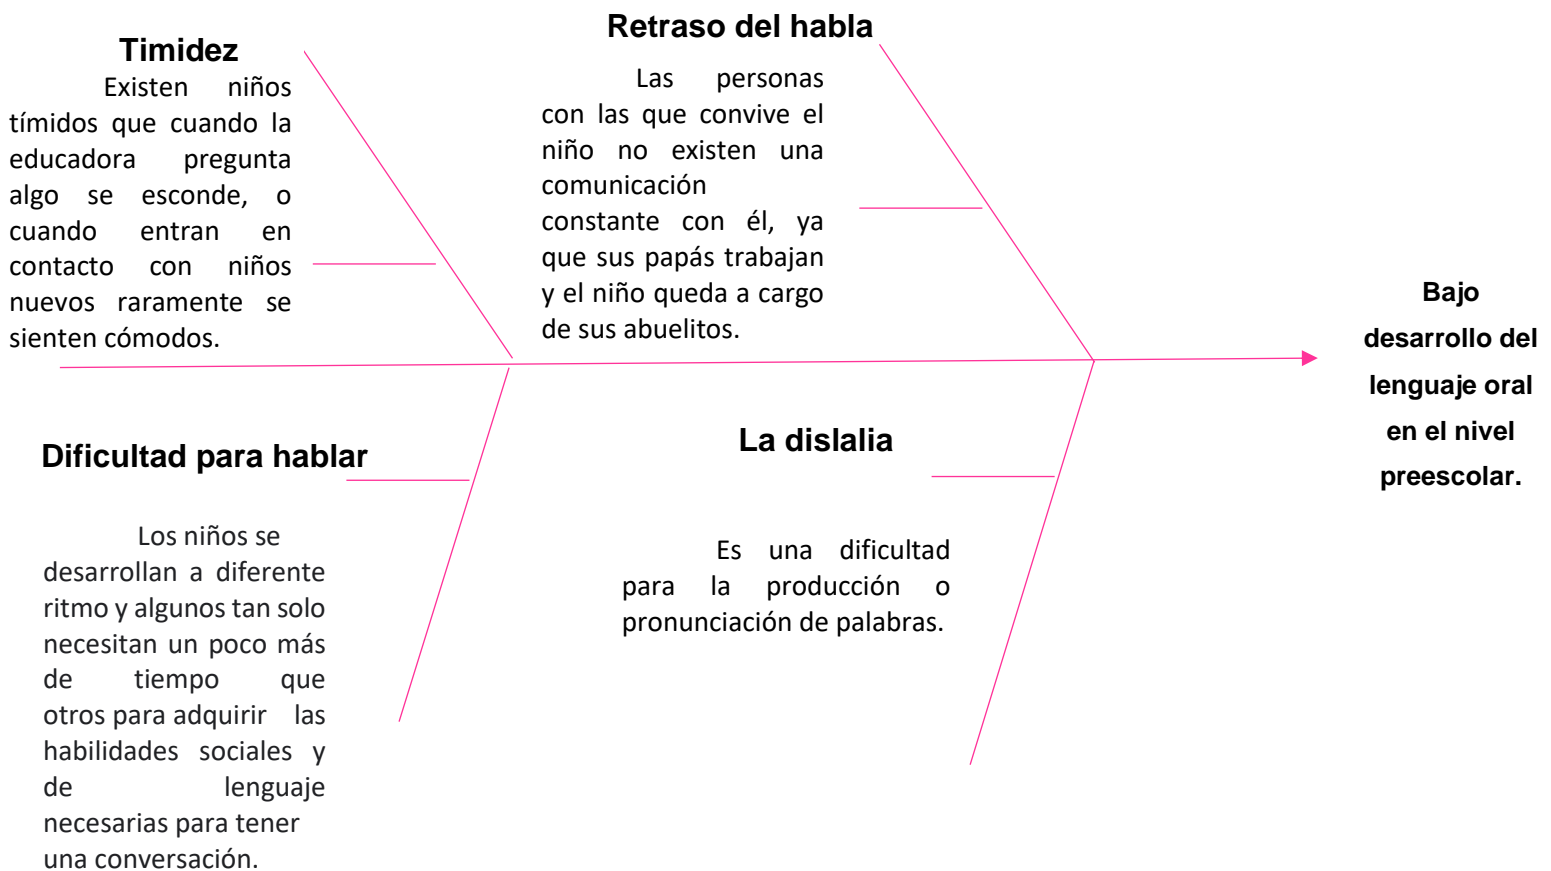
Timidez

Existen niños tímidos que cuando la educadora pregunta algo se esconde, o cuando entran en contacto con niños nuevos raramente se sienten cómodos.

Retraso del habla

Las personas con las que convive el niño no existen una comunicación constante con él, ya que sus papás trabajan y el niño queda a cargo de sus abuelitos.

Bajo desarrollo del lenguaje oral en el nivel preescolar.

Dificultad para hablar

Los niños se desarrollan a diferente ritmo y algunos tan solo necesitan un poco más de tiempo que otros para adquirir las habilidades sociales y de lenguaje necesarias para tener una conversación.

La dislalia

Es una dificultad para la producción o pronunciación de palabras.